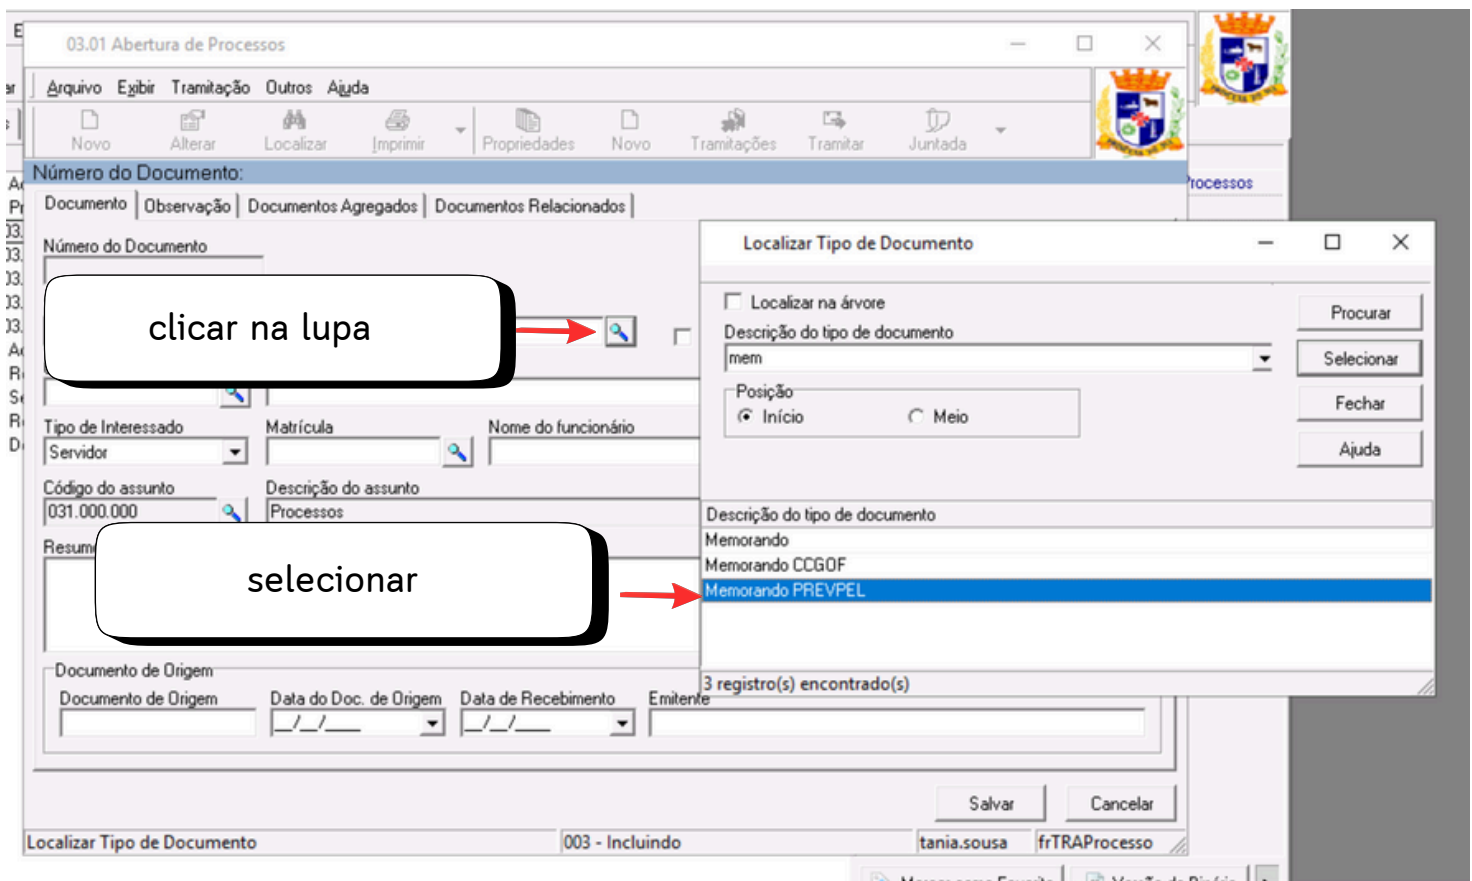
03.01 Abertura de Processos

Arquivo Exibir Tramitação Outros Ajuda

Novo Alterar Localizar Imprimir Propriedades Novo Tramitações Tramitar Juntada

Número do Documento:

Documento | Observação | Documentos Agregados | Documentos Relacionados

Número do Documento

clicar na lupa

Tipo de Interessado
Servidor

Matrícula

Nome do funcionário

Código do assunto
031.000.000

Descrição do assunto
Processos

Resum

selecionar

Documento de Origem
Documento de Origem
Data do Doc. de Origem
\_/\_/\_\_\_
Data de Recebimento
\_/\_/\_\_\_
Emitente

Salvar Cancelar

Localizar Tipo de Documento | 003 - Incluindo | tania.sousa | frTRAProcesso

Processos

Localizar Tipo de Documento

Localizar na árvore
Descrição do tipo de documento
mem
Posição
Início Meio

Procurar
Selecionar
Fechar
Ajuda

Descrição do tipo de documento
Memorando
Memorando CCGOF
Memorando PREVPEL

3 registro(s) encontrado(s)